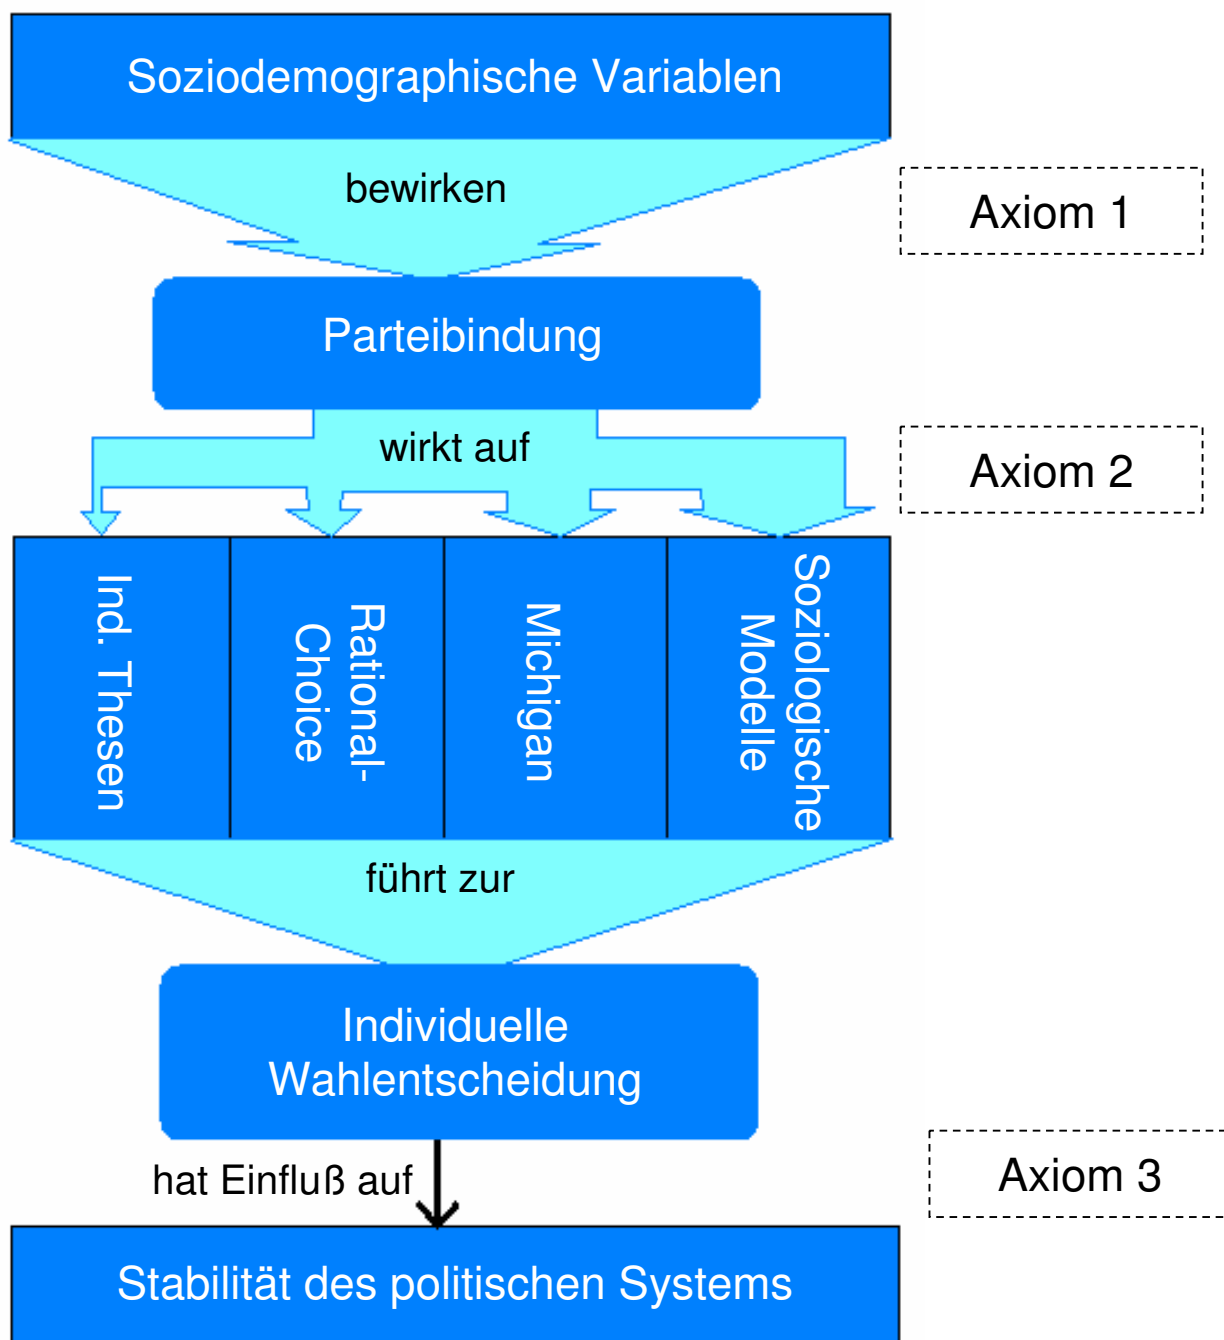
Soziodemographische Variablen

bewirken

Axiom 1

Parteibindung

wirkt auf

Axiom 2

Ind. Thesen

Rational-Choice

Michigan

Soziologische Modelle

führt zur

Individuelle Wahlentscheidung

hat Einfluß auf

Axiom 3

Stabilität des politischen Systems